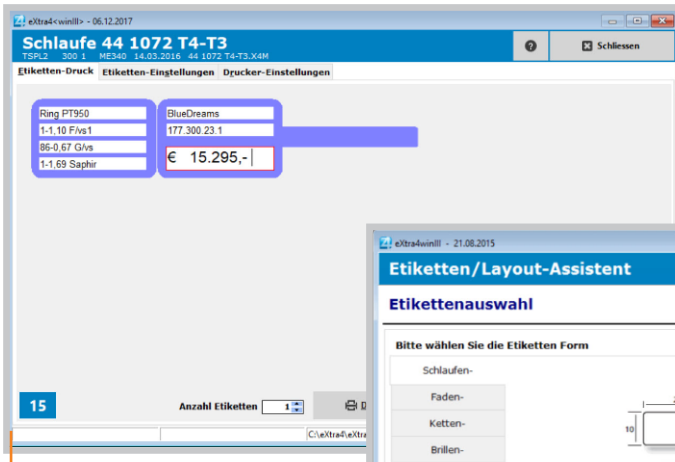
eXtra4<winIII> - 06.12.2017

Schlaufe 44 1072 T4-T3

TSPL2 300 1 ME340 14.03.2016 44 1072 T4-T3.X4M

Schliessen

Etiketten-Druck Etiketten-Einstellungen Drucker-Einstellungen

Ring PT950
1-1,10 F/vs1
86-0,67 G/vs
1-1,69 Saphir

BlueDreams
177.300.23.1
€ 15.295,-

15

Anzahl Etiketten 1

C:\eXtra4\eXtra

eXtra4winIII - 21.08.2015

Etiketten/Layout-Assistent

Etikettenauswahl

Bitte wählen Sie die Etiketten Form

Schlaufen-
Faden-
Ketten-
Brillen-

10